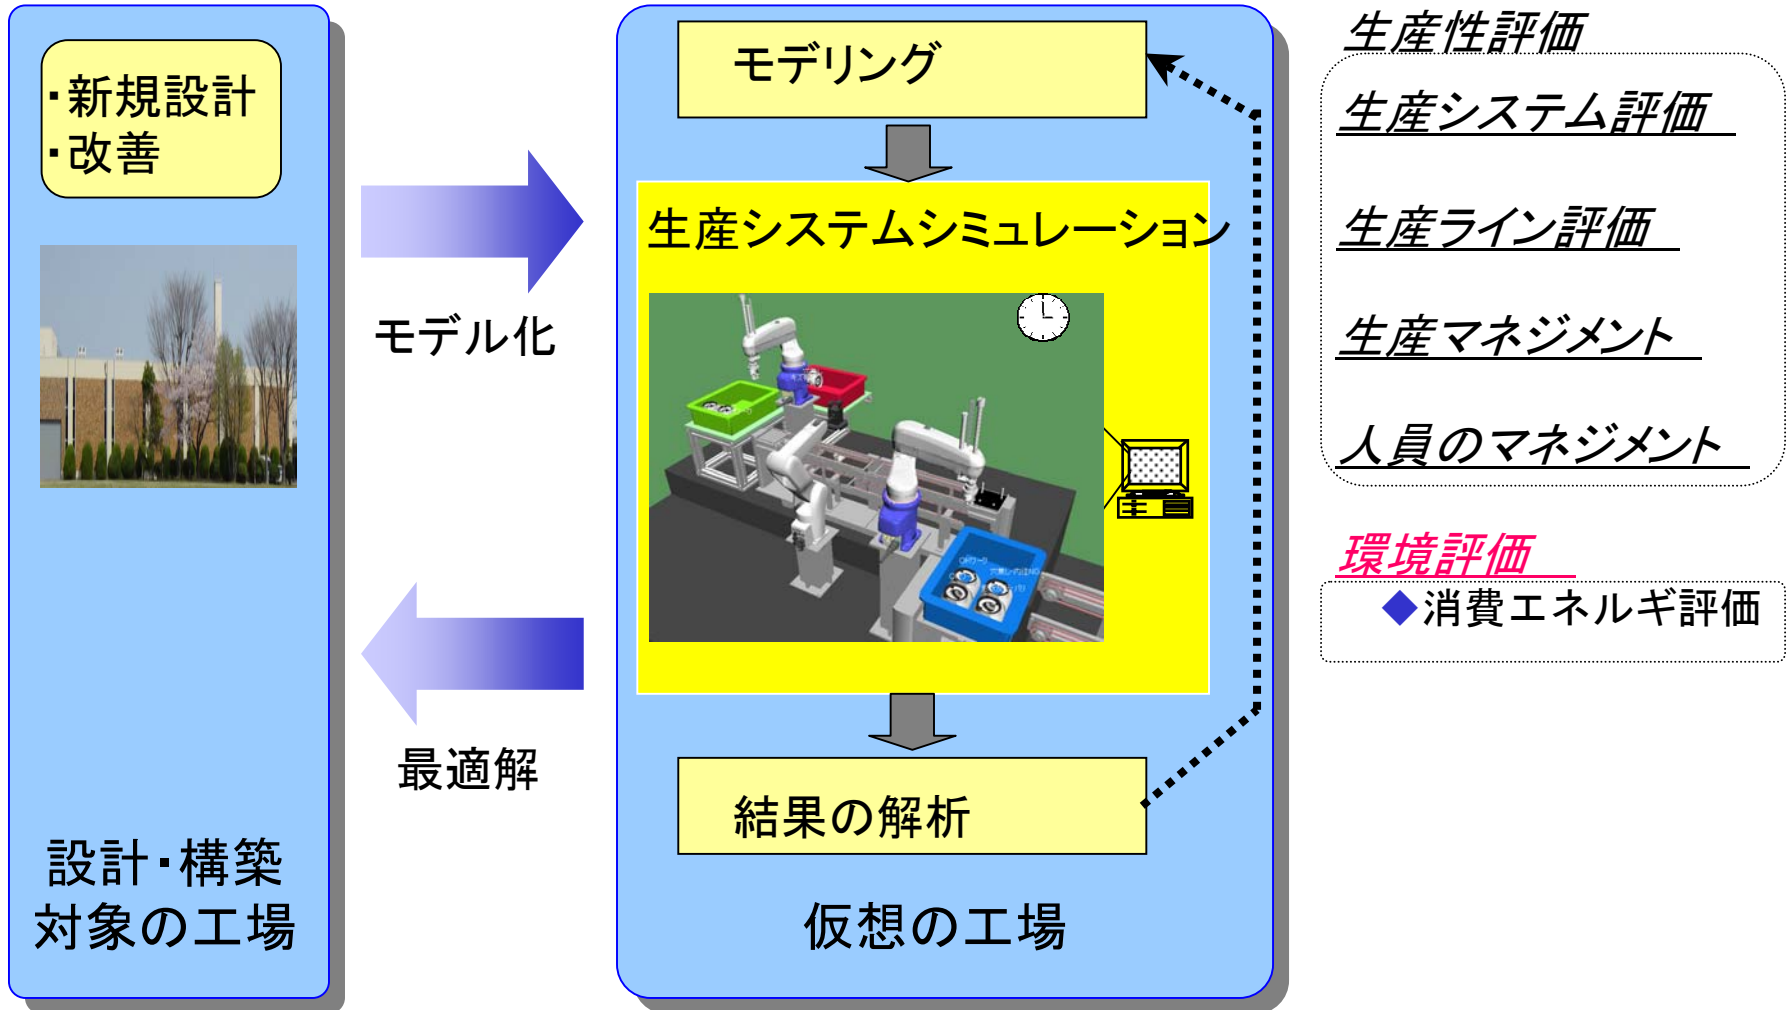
・新規設計
・改善

設計・構築
対象の工場

モデル化

最適解

モデリング

生産システムシミュレーション

結果の解析

仮想の工場

生産性評価

生産システム評価

生産ライン評価

生産マネジメント

人員のマネジメント

環境評価

◆消費エネルギ評価